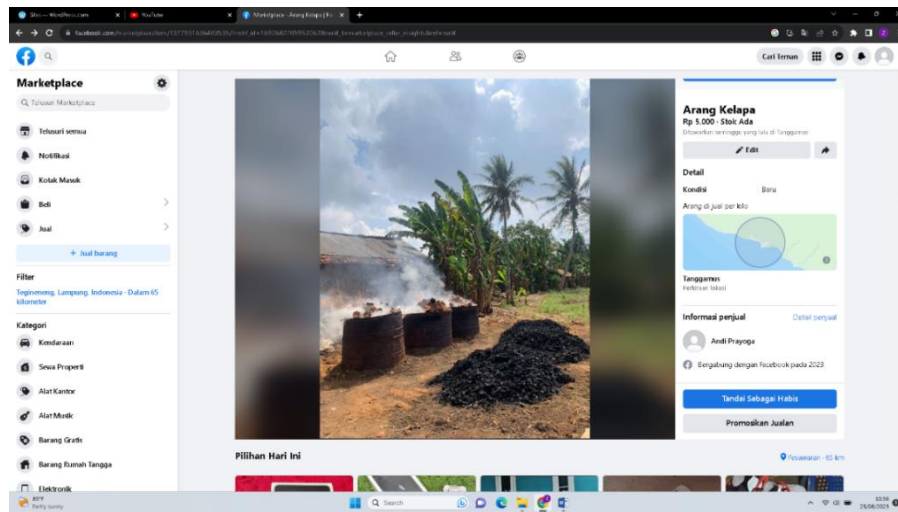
Situs — WordPress.com
YouTube
Marketplace - Arang Kelapa | Fa

Cari Teman

Marketplace

Telusuri Marketplace

Telusuri semua

Notifikasi

Kotak Masuk

Beli

Jual

+ Jual barang

Filter

Tegineneng, Lampung, Indonesia · Dalam 65 kilometer

Kategori

Kendaraan

Sewa Properti

Alat Kantor

Alat Musik

Barang Gratis

Barang Rumah Tangga

Elektronik

Arang Kelapa

Rp 5.000 · Stok Ada

Ditawarkan seminggu yang lalu di Tanggamus

Edit

Detail

Kondisi Baru

Arang di jual per kilo

Tanggamus

Perkiraan lokasi

Informasi penjual

Detail penjual

Andi Prayoga

Bergabung dengan Facebook pada 2023

Tandai Sebagai Habis

Promosikan Jualan

Pilihan Hari Ini

Pesawaran · 65 km

Search

Partly sunny